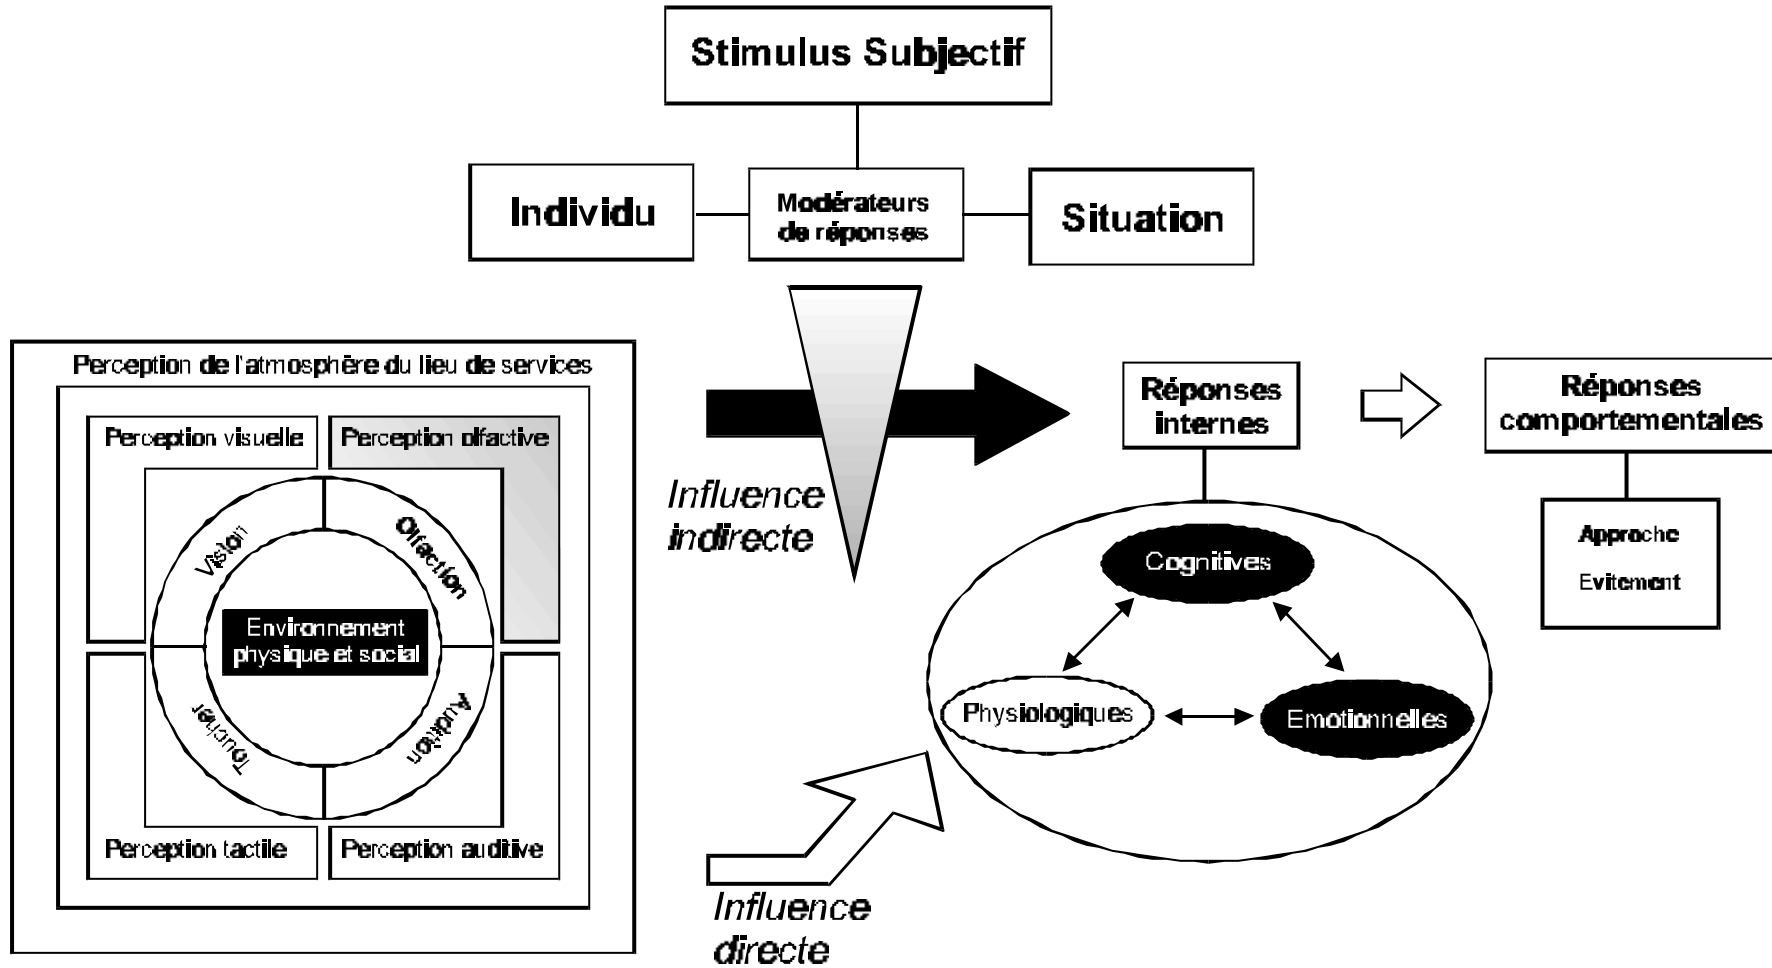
Stimulus Subjectif

Individu

Modérateurs de réponses

Situation

Perception de l'atmosphère du lieu de services

Perception visuelle

Perception olfactive

Vision

Olfaction

Environnement physique et social

Toucher

Audition

Perception tactile

Perception auditive

Influence indirecte

Réponses internes

Réponses comportementales

Cognitives

Physiologiques

Emotionnelles

Approche

Evitement

Influence directe